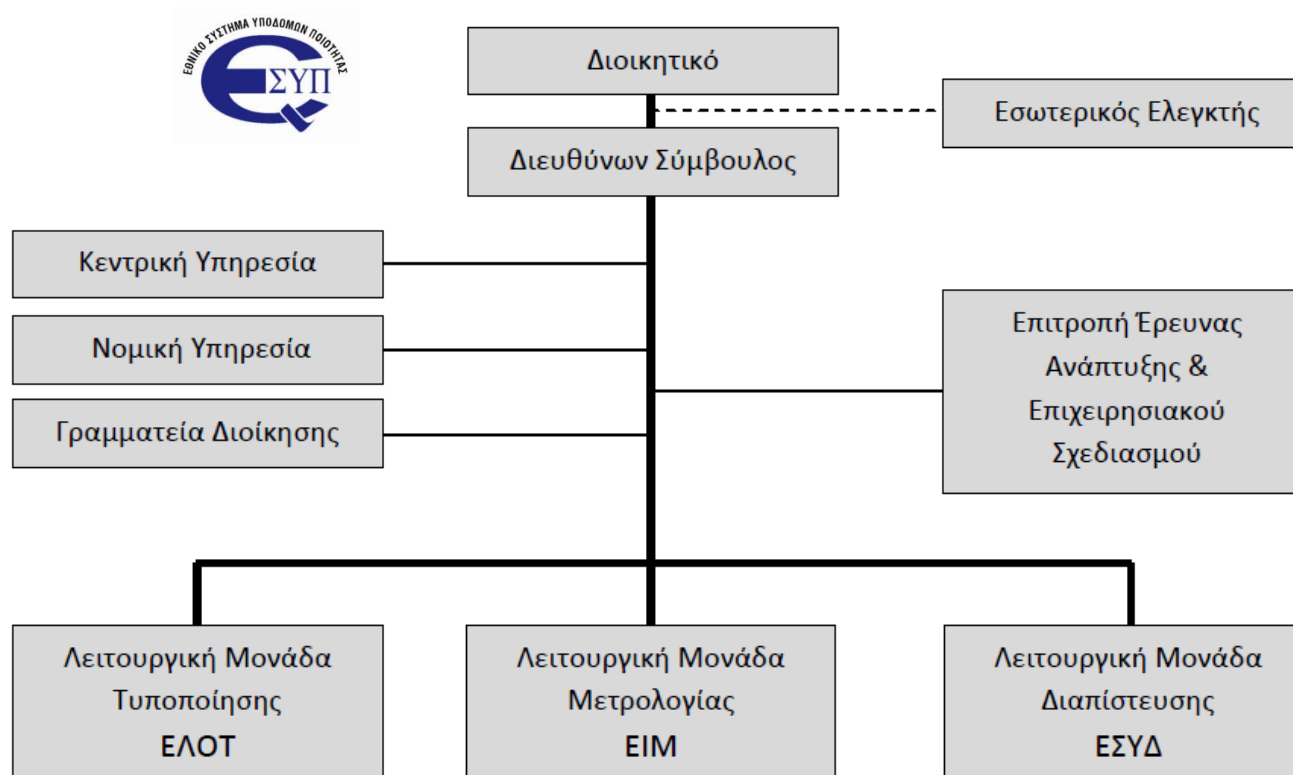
ΕΘΝΙΚΟ ΣΥΣΤΗΜΑ ΥΠΟΔΟΜΩΝ ΠΟΙΟΤΗΤΑΣ
ΕΣΥΠ

Διοικητικό

Εσωτερικός Ελεγκτής

Διευθύνων Σύμβουλος

Κεντρική Υπηρεσία

Νομική Υπηρεσία

Γραμματεία Διοίκησης

Επιτροπή Έρευνας Ανάπτυξης & Επιχειρησιακού Σχεδιασμού

Λειτουργική Μονάδα Τυποποίησης
ΕΛΟΤ

Λειτουργική Μονάδα Μετρολογίας
ΕΙΜ

Λειτουργική Μονάδα Διαπίστευσης
ΕΣΥΔ